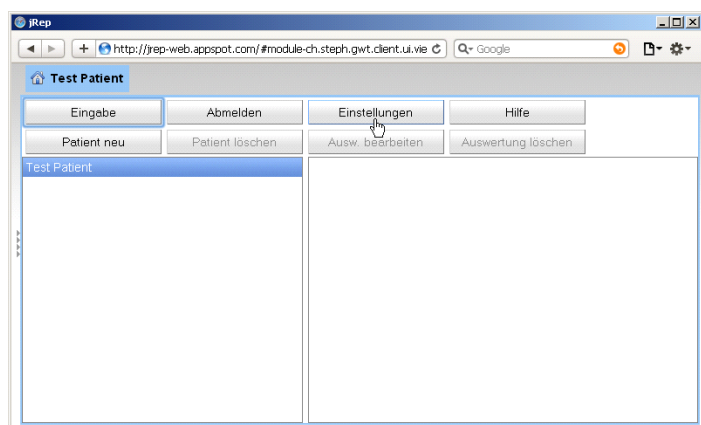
jRep

http://jrep-web.appspot.com/#module-ch.steph.gwt.client.ui.vie

Google

Test Patient

Eingabe
Abmelden
Einstellungen
Hilfe

Patient neu
Patient löschen
Ausw. bearbeiten
Auswertung löschen

Test Patient